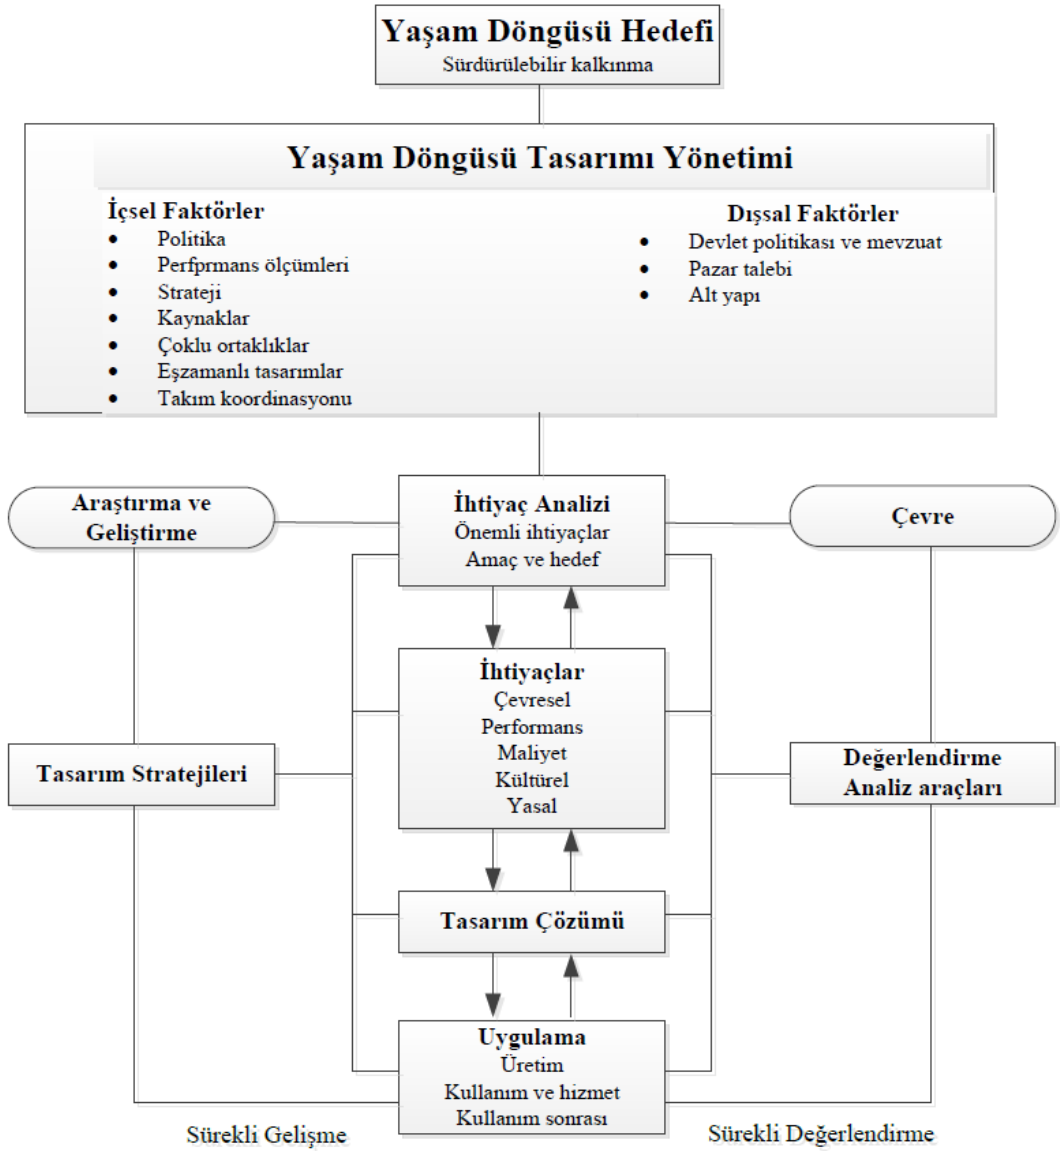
Yaşam Döngüsü Hedefi
Sürdürülebilir kalkınma

Yaşam Döngüsü Tasarımı Yönetimi

İçsel Faktörler
- Politika
- Perfprmans ölçümleri
- Strateji
- Kaynaklar
- Çoklu ortaklıklar
- Eşzamanlı tasarımlar
- Takım koordinasyonu

Dışsal Faktörler
- Devlet politikası ve mevzuat
- Pazar talebi
- Alt yapı

Araştırma ve Geliştirme

İhtiyaç Analizi
Önemli ihtiyaçlar
Amaç ve hedef

Çevre

İhtiyaçlar
Çevresel
Performans
Maliyet
Kültürel
Yasal

Tasarım Stratejileri

Değerlendirme Analiz araçları

Tasarım Çözümü

Uygulama
Üretim
Kullanım ve hizmet
Kullanım sonrası

Sürekli Gelişme

Sürekli Değerlendirme